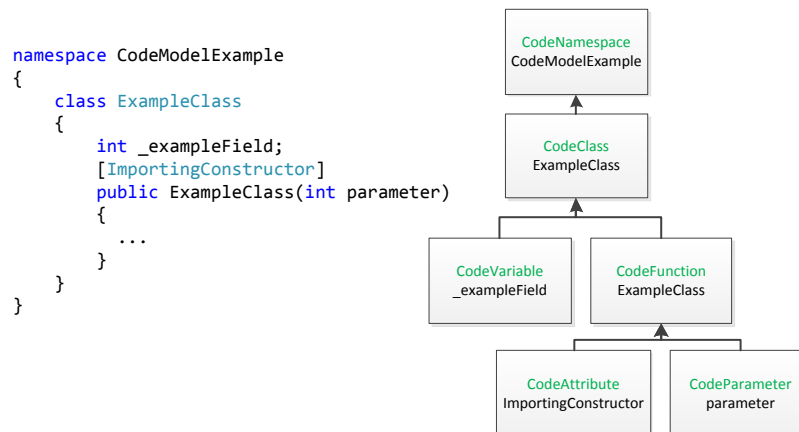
namespace CodeModelExample
{
    class ExampleClass
    {
        int _exampleField;
        [ImportingConstructor]
        public ExampleClass(int parameter)
        {
          ...
        }
    }
}

CodeNamespace
CodeModelExample

CodeClass
ExampleClass

CodeVariable
_exampleField

CodeFunction
ExampleClass

CodeAttribute
ImportingConstructor

CodeParameter
parameter